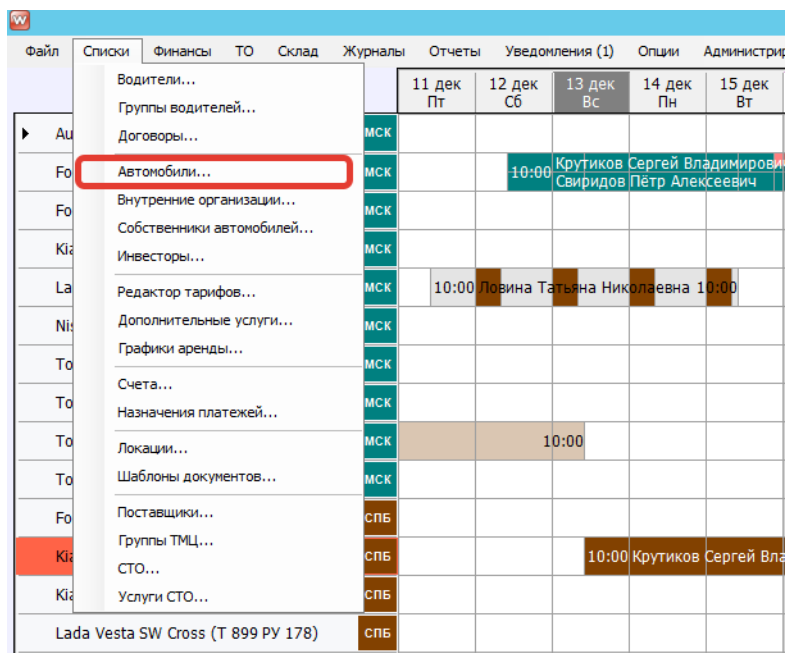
Файл Списки Финансы ТО Склад Журналы Отчеты Уведомления (1) Опции Администрир

Водители...
Группы водителей...
Договоры...
Автомобили...
Внутренние организации...
Собственники автомобилей...
Инвесторы...
Редактор тарифов...
Дополнительные услуги...
Графики аренды...
Счета...
Назначения платежей...
Локации...
Шаблоны документов...
Поставщики...
Группы ТМЦ...
СТО...
Услуги СТО...

| | | 11 дек Пт | 12 дек Сб | 13 дек Вс | 14 дек Пн | 15 дек Вт |
|---|---|---|---|---|---|---|
| Au | МСК | | | | | |
| Fo | МСК | | 10:00 | Крутиков Сергей Владимирови Свиридов Пётр Алексеевич | | |
| Fo | МСК | | | | | |
| Kia | МСК | | | | | |
| La | МСК | 10:00 | Ловина Татьяна Николаевна | | | 10:00 |
| Nis | МСК | | | | | |
| To | МСК | | | | | |
| To | МСК | | | | | |
| To | МСК | | | 10:00 | | |
| To | МСК | | | | | |
| Fo | СПБ | | | | | |
| Kia | СПБ | | | 10:00 | Крутиков Сергей Вла | |
| Kia | СПБ | | | | | |
| Lada Vesta SW Cross (Т 899 РУ 178) | СПБ | | | | | |